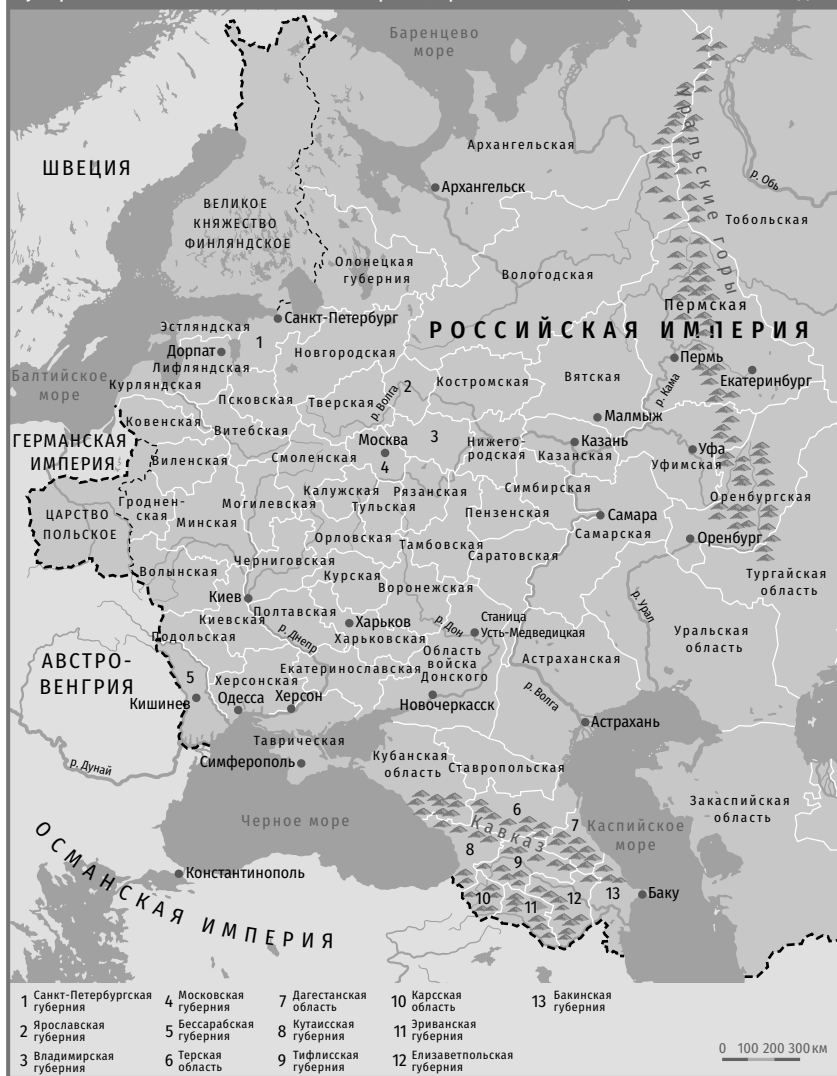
Баренцево море

ШВЕЦИЯ

ВЕЛИКОЕ КНЯЖЕСТВО ФИНЛЯНДСКОЕ

Архангельская

Архангельск

Уральские горы

р. Обь

Тобольская

Олонецкая губерния

Вологодская

Пермская

Эстляндская

Санкт-Петербург

1

РОССИЙСКАЯ ИМПЕРИЯ

Дорпат

Лифляндская

Новгородская

Пермь

Балтийское море

Курляндская

2

р. Волга

Костромская

Вятская

р. Кама

Екатеринбург

Псковская

Тверская

Малмыж

Ковенская

ГЕРМАНСКАЯ ИМПЕРИЯ

Витебская

Москва

4

3

Нижегородская

Казань

Казанская

Уфа

Уфимская

Виленская

Смоленская

Гродненская

Минская

Калужская

Рязанская

Тульская

Симбирская

Оренбургская

ЦАРСТВО ПОЛЬСКОЕ

Могилевская

Пензенская

Самара

Самарская

Орловская

Тамбовская

Саратовская

Оренбург

Черниговская

Волынская

Курская

Воронежская

Тургайская область

р. Урал

Киев

Полтавская

Станица Усть-Медведицкая

Киевская

р. Днепр

Харьков

Харьковская

р. Дон

Подольская

Уральская область

Область войска Донского

Астраханская

АВСТРО-ВЕНГРИЯ

5

Херсонская

Екатеринославская

Кишинев

Одесса

Херсон

Новочеркасск

р. Волга

Астрахань

Таврическая

р. Дунай

Симферополь

Кубанская область

Ставропольская

6

Закаспийская область

Черное море

Кавказ

7

Каспийское море

8

9

Константинополь

10

11

12

13

Баку

ОСМАНСКАЯ ИМПЕРИЯ

1 Санкт-Петербургская губерния
2 Ярославская губерния
3 Владимирская губерния
4 Московская губерния
5 Бессарабская губерния
6 Терская область
7 Дагестанская область
8 Кутаисская губерния
9 Тифлисская губерния
10 Карсская область
11 Эриванская губерния
12 Елизаветпольская губерния
13 Бакинская губерния

0 100 200 300 км